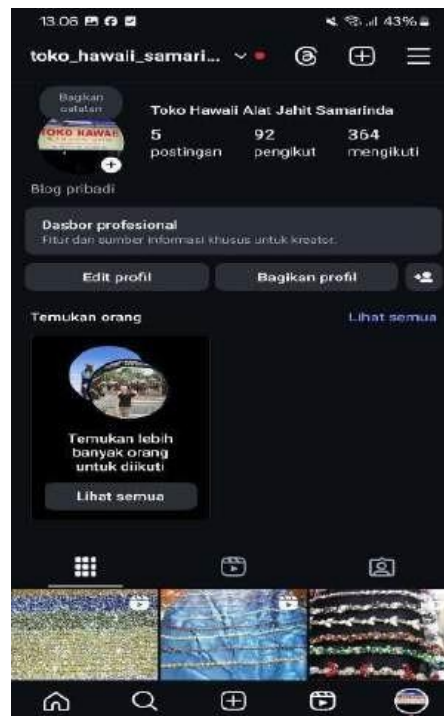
13.06

43%

toko_hawaii_samari...

Bagikan catatan

TOKO HAWAII

Toko Hawaii Alat Jahit Samarinda

5 postingan

92 pengikut

364 mengikuti

Blog pribadi

Dasbor profesional

Fitur dan sumber informasi khusus untuk kreator.

Edit profil

Bagikan profil

Temukan orang

Lihat semua

Temukan lebih banyak orang untuk diikuti

Lihat semua